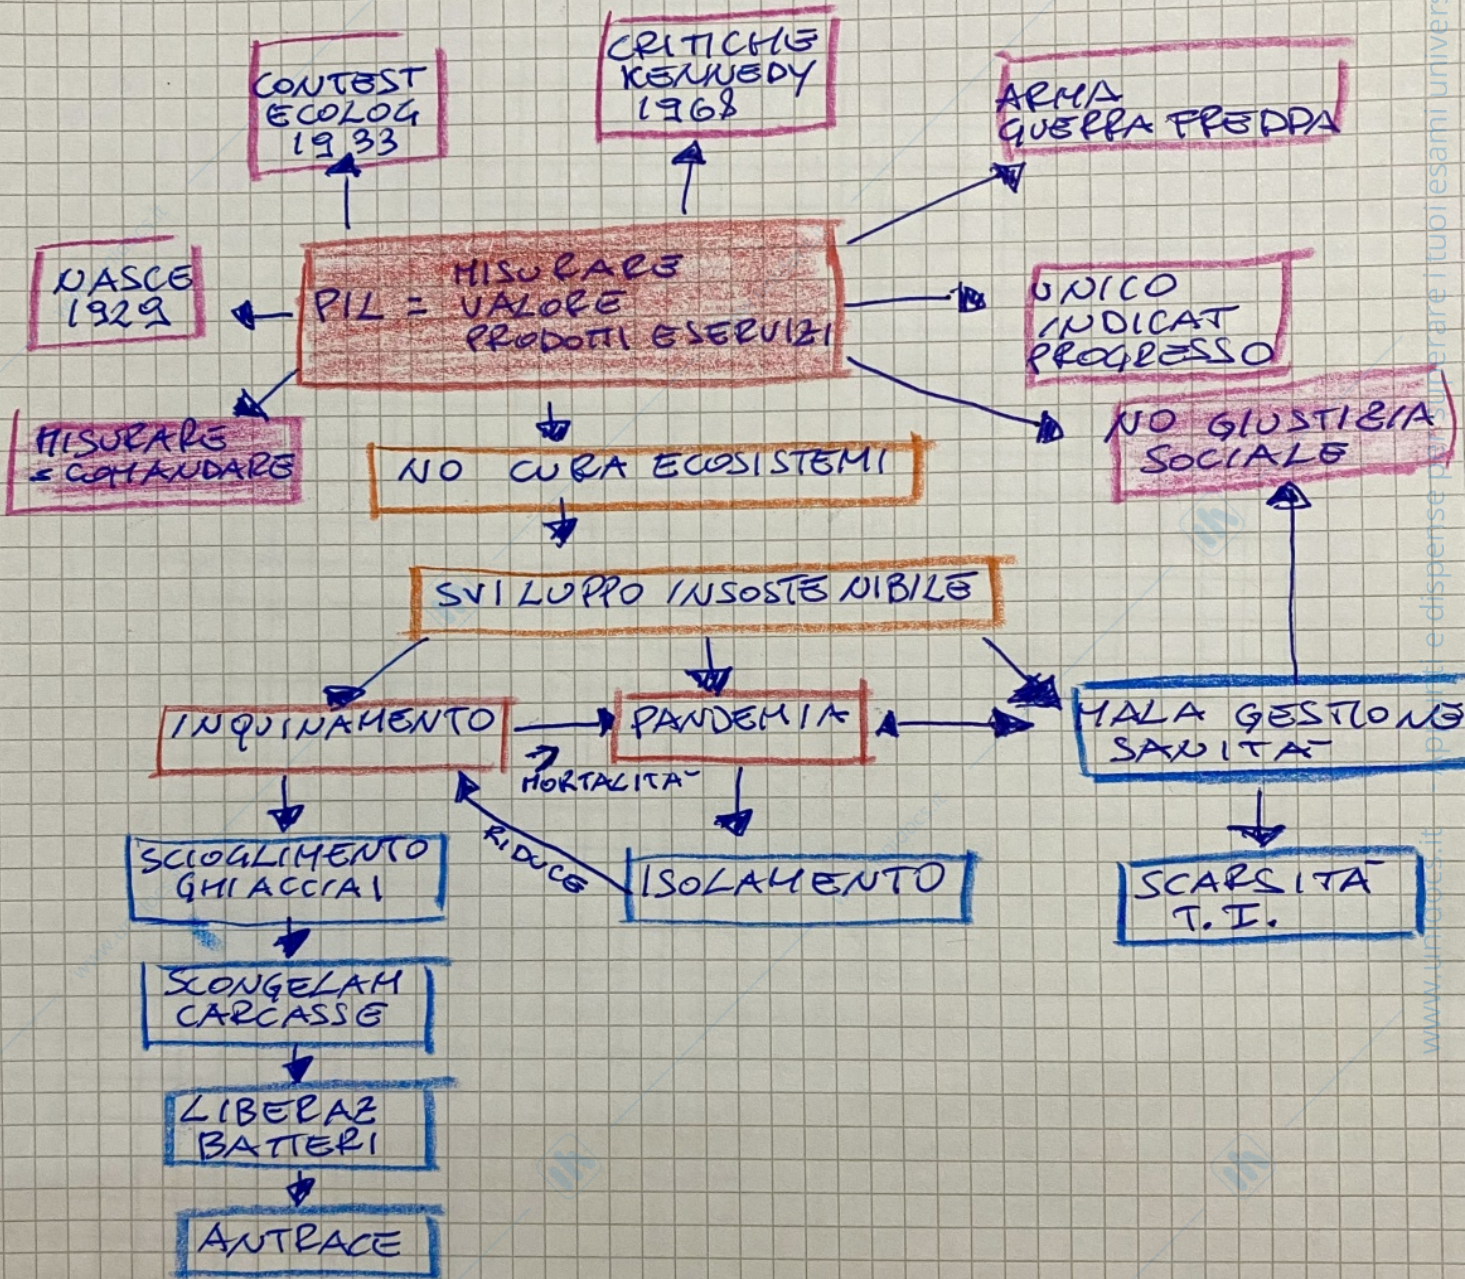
CONTEST ECOLOG 1933

CRITICHE KENNEDY 1968

ARMA GUERRA FREDDA

NASCE 1929

PIL = MISURARE VALORE PRODOTTI E SERVIZI

UNICO INDICAT PROGRESSO

MISURARE = COMANDARE

NO CURA ECOSISTEMI

NO GIUSTIZIA SOCIALE

SVILUPPO INSOSTENIBILE

INQUINAMENTO

PANDEMIA

MALA GESTIONE SANITA'

MORTALITA'

RIDUCE

SCIOGLIMENTO GHIACCIAI

ISOLAMENTO

SCARSITA' T.I.

SCONGELAM CARCASSE

LIBERAZ BATTERI

ANTRACE

www.unidocs.it — portale di dispense per superare i tuoi esami universitari